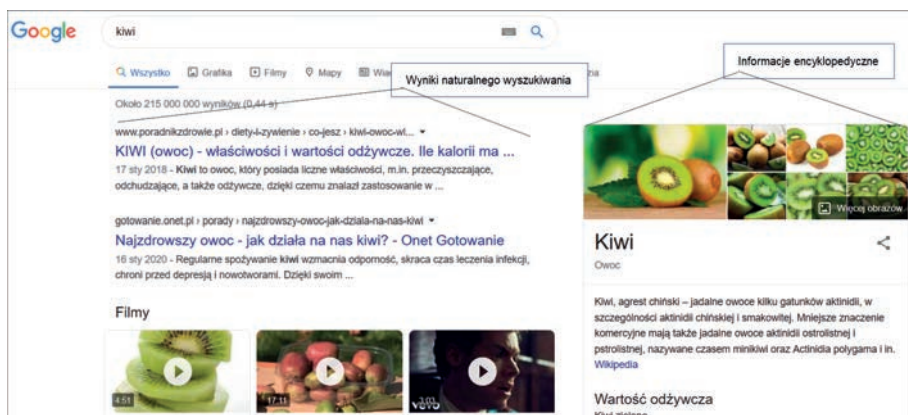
Google

kiwi

Wszystko Grafika Filmy Mapy Wia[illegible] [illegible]ia

Wyniki naturalnego wyszukiwania

Informacje encyklopedyczne

Około 215 000 000 wyników (0,44 s)

www.poradnikzdrowie.pl › diety-i-zywienie › co-jesz › kiwi-owoc-wl...

KIWI (owoc) - właściwości i wartości odżywcze. Ile kalorii ma ...

17 sty 2018 – Kiwi to owoc, który posiada liczne właściwości, m.in. przeciwzapalne, odchudzające, a także odżywcze, dzięki czemu znalazł zastosowanie w ...

gotowanie.onet.pl › porady › najzdrowszy-owoc-jak-dziala-na-nas-kiwi

Najzdrowszy owoc - jak działa na nas kiwi? - Onet Gotowanie

16 sty 2020 – Regularne spożywanie kiwi wzmacnia odporność, skraca czas leczenia infekcji, chroni przed depresją i nowotworami. Dzięki swoim ...

Filmy

4:51

17:11

3:03

Więcej obrazów

Kiwi

Owoc

Kiwi, agrest chiński – jadalne owoce kilku gatunków aktinidii, w szczególności aktinidii chińskiej i smakowitej. Mniejsze znaczenie komercyjne mają także jadalne owoce aktinidii ostrolistnej i pstrolistnej, nazywane czasem minikiwi oraz Actinidia polygama i in. Wikipedia

Wartość odżywcza

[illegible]